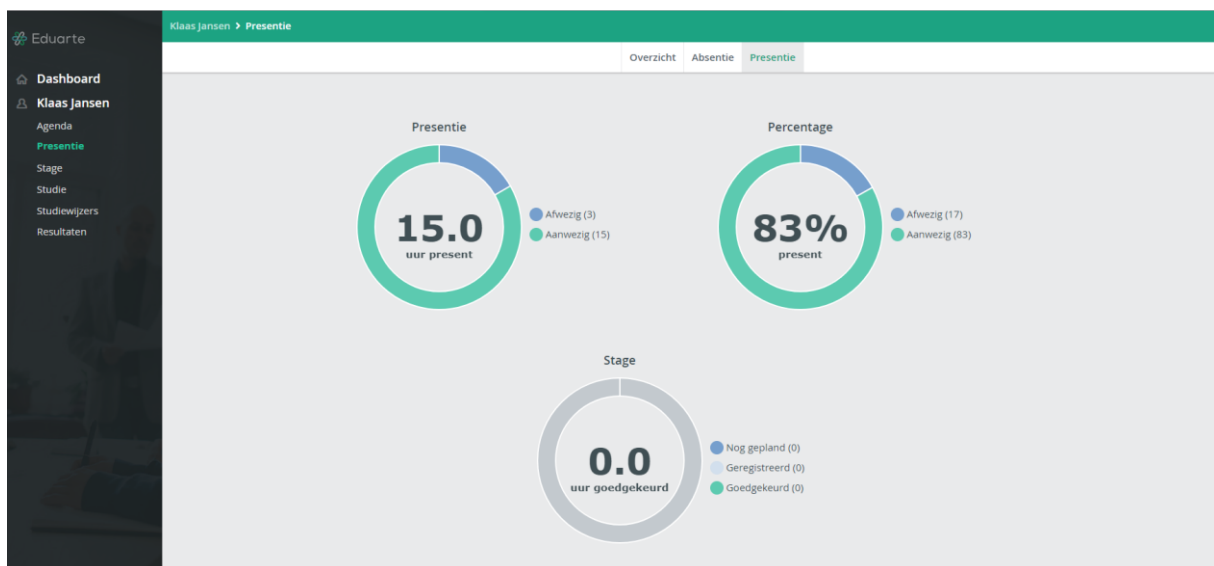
Eduarte

Dashboard
Klaas Jansen
Agenda
Presentie
Stage
Studie
Studiewijzers
Resultaten

Klaas Jansen > Presentie

Overzicht Absentie Presentie

Presentie
15.0
uur present
Afwezig (3)
Aanwezig (15)

Percentage
83%
present
Afwezig (17)
Aanwezig (83)

Stage
0.0
uur goedgekeurd
Nog gepland (0)
Geregistreerd (0)
Goedgekeurd (0)